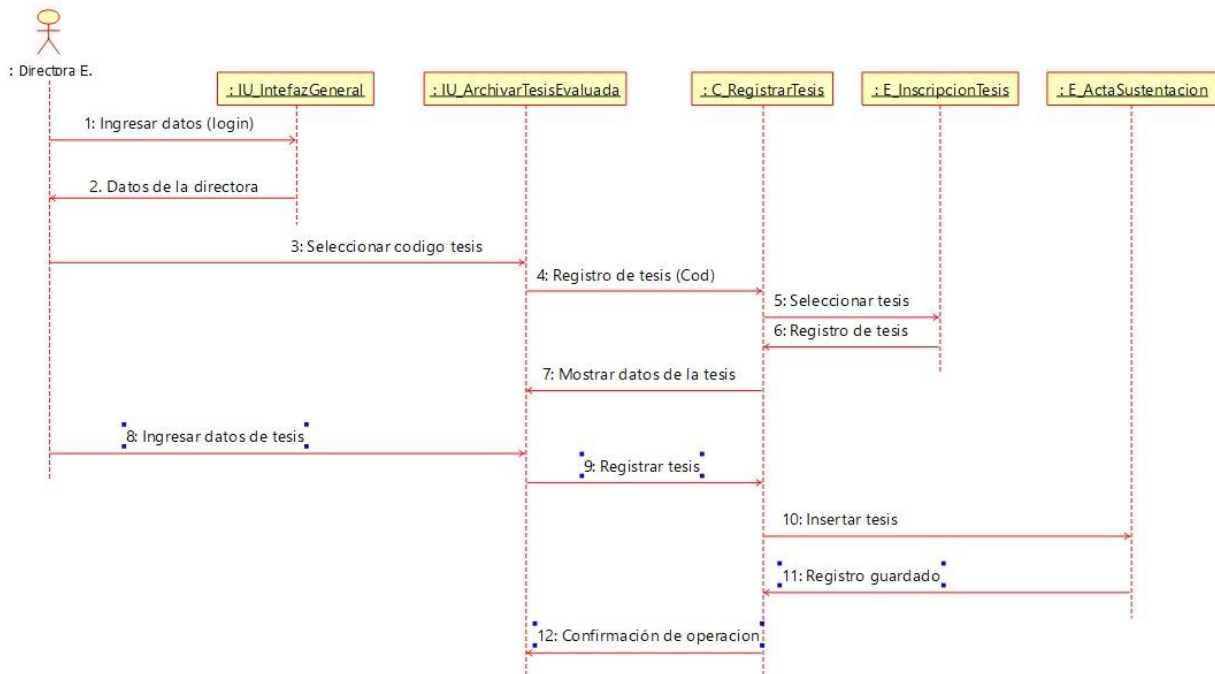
: Directora E.

: IU_IntefazGeneral

: IU_ArchivarTesisEvaluada

: C_RegistrarTesis

: E_InscripcionTesis

: E_ActaSustentacion

1: Ingresar datos (login)

2. Datos de la directora

3: Seleccionar codigo tesis

4: Registro de tesis (Cod)

5: Seleccionar tesis

6: Registro de tesis

7: Mostrar datos de la tesis

8: Ingresar datos de tesis

9: Registrar tesis

10: Insertar tesis

11: Registro guardado

12: Confirmación de operacion